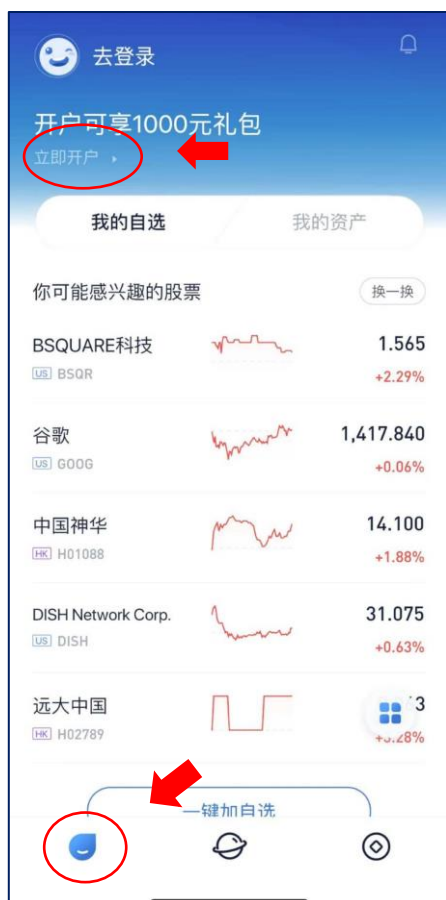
去登录

开户可享1000元礼包
立即开户 ›

我的自选 | 我的资产

你可能感兴趣的股票
换一换

BSQUARE科技
US BSQR
1.565
+2.29%

谷歌
US GOOG
1,417.840
+0.06%

中国神华
HK H01088
14.100
+1.88%

DISH Network Corp.
US DISH
31.075
+0.63%

远大中国
HK H02789
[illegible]3
+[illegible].28%

一键加自选